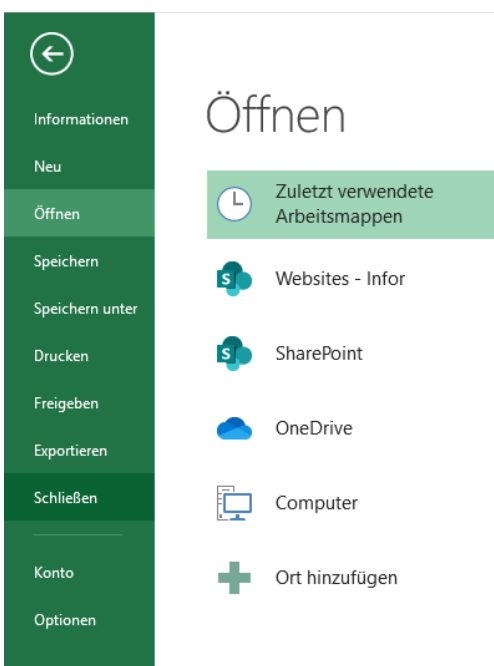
Informationen
Neu
Öffnen
Speichern
Speichern unter
Drucken
Freigeben
Exportieren
Schließen
Konto
Optionen

Öffnen

Zuletzt verwendete Arbeitsmappen

Websites - Infor

SharePoint

OneDrive

Computer

Ort hinzufügen